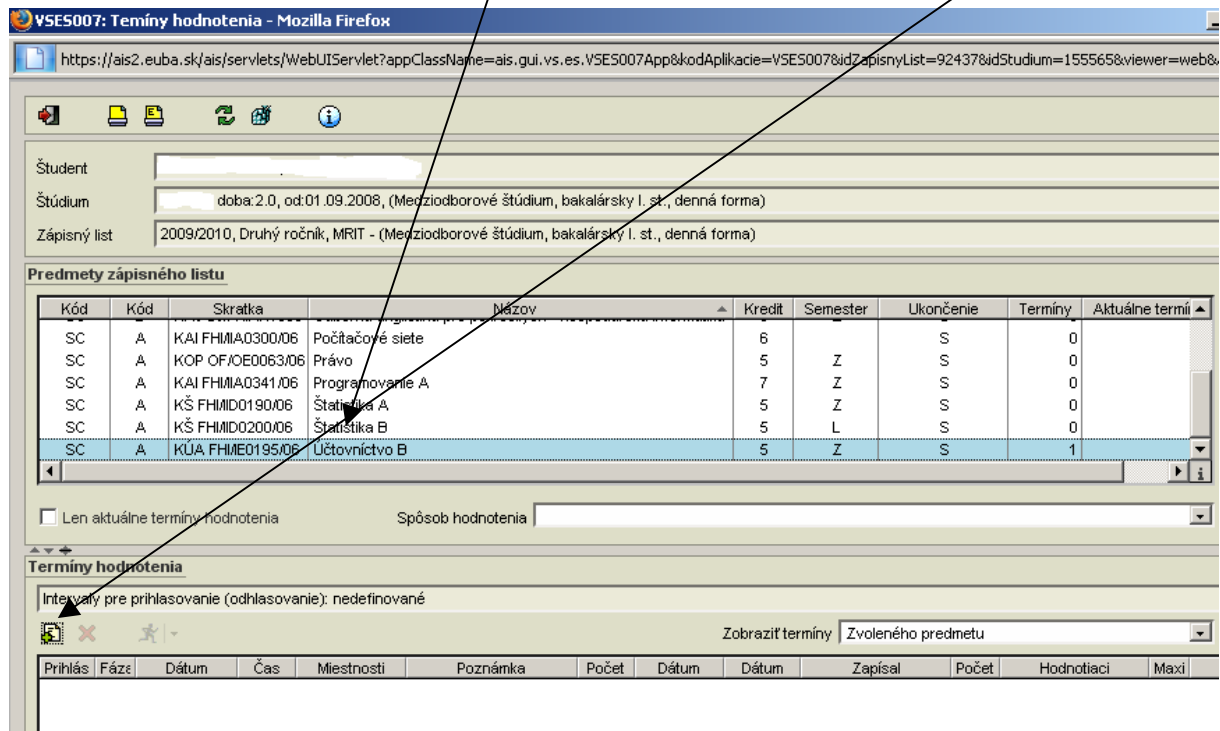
VSES007: Termíny hodnotenia - Mozilla Firefox

https://ais2.euba.sk/ais/servlets/WebUIServlet?appClassName=ais.gui.vs.es.VSES007App&kodAplikacie=VSES007&idZapisnyList=92437&idStudium=155565&viewer=web&

Študent

Štúdium doba:2.0, od:01.09.2008, (Medziodborové štúdium, bakalársky I. st., denná forma)

Zápisný list 2009/2010, Druhý ročník, MRIT - (Medziodborové štúdium, bakalársky I. st., denná forma)

Predmety zápisného listu

| Kód | Kód | Skratka | Názov | Kredit | Semester | Ukončenie | Termíny | Aktuálne termí |
|---|---|---|---|---|---|---|---|---|
| SC | A | KAI FHI/IA0300/06 | Počítačové siete | 6 | | S | 0 | |
| SC | A | KOP OF/OE0063/06 | Právo | 5 | Z | S | 0 | |
| SC | A | KAI FHI/IA0341/06 | Programovanie A | 7 | Z | S | 0 | |
| SC | A | KŠ FHI/ID0190/06 | Štatistika A | 5 | Z | S | 0 | |
| SC | A | KŠ FHI/ID0200/06 | Štatistika B | 5 | L | S | 0 | |
| SC | A | KÚA FHI/E0195/06 | Účtovníctvo B | 5 | Z | S | 1 | |

Len aktuálne termíny hodnotenia

Spôsob hodnotenia

Termíny hodnotenia

Intervaly pre prihlasovanie (odhlasovanie): nedefinované

Zobraziť termíny Zvoleného predmetu

| Prihlás | Fáza | Dátum | Čas | Miestnosti | Poznámka | Počet | Dátum | Dátum | Zapísal | Počet | Hodnotiaci | Maxi |
|---|---|---|---|---|---|---|---|---|---|---|---|---|